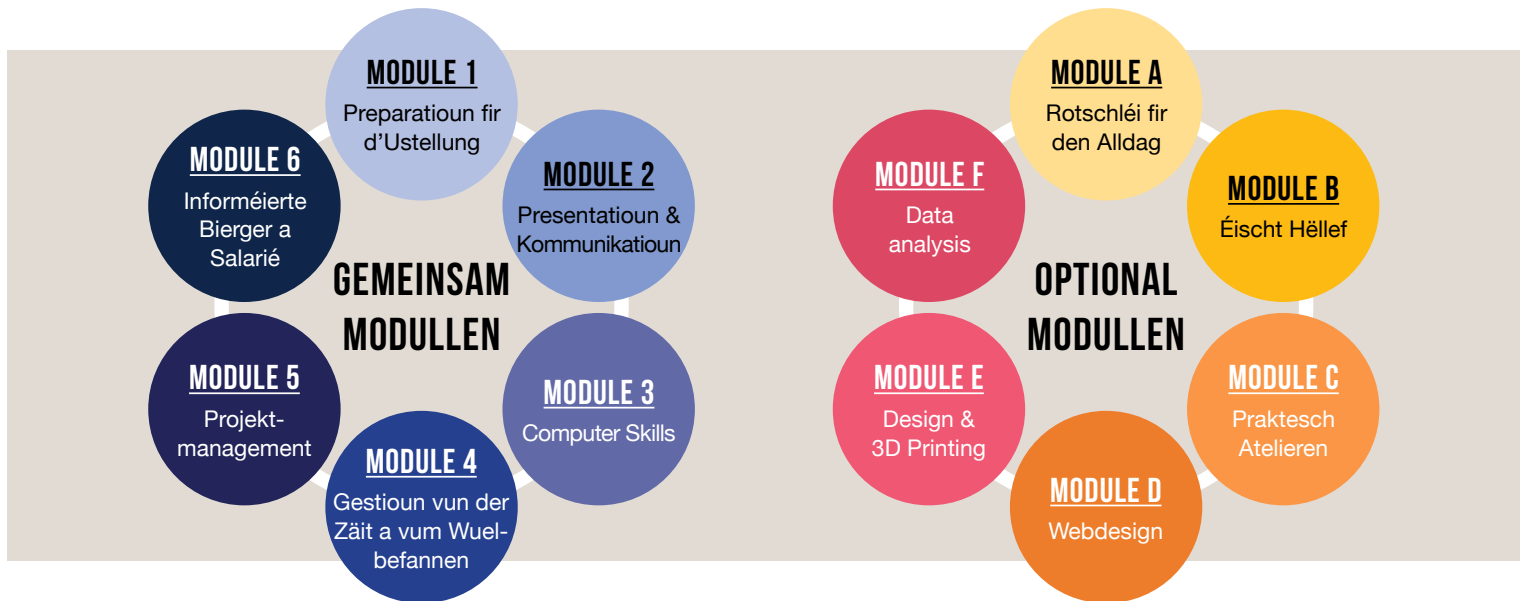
MODULE 1
Preparatioun fir d'Ustellung

MODULE 2
Presentatioun & Kommunikatioun

MODULE 3
Computer Skills

MODULE 4
Gestioun vun der Zäit a vum Wuelbefannen

MODULE 5
Projektmanagement

MODULE 6
Informéierte Bierger a Salarié

GEMEINSAM MODULLEN

MODULE A
Rotschléi fir den Alldag

MODULE B
Éischt Hëllef

MODULE C
Praktesch Atelieren

MODULE D
Webdesign

MODULE E
Design & 3D Printing

MODULE F
Data analysis

OPTIONAL MODULLEN